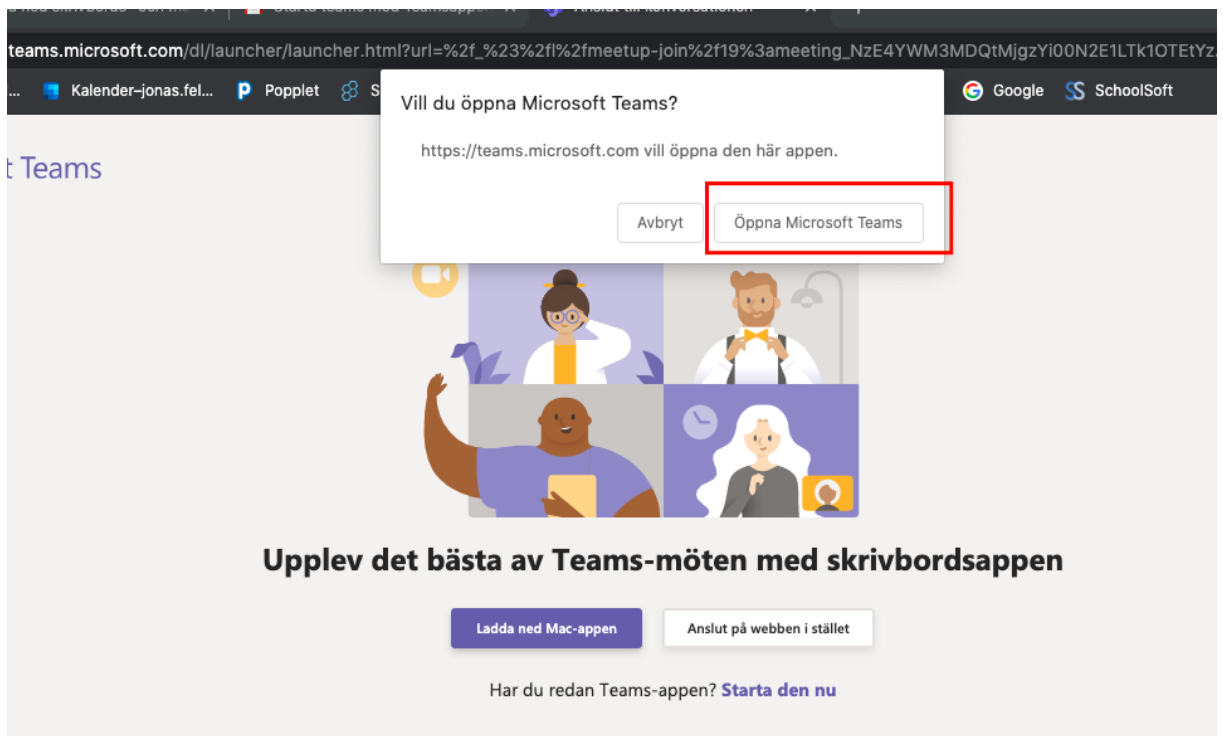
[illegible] Starta teams med Teamsapp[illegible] Anslut till konversationen

teams.microsoft.com/dl/launcher/launcher.html?url=%2f_%23%2fl%2fmeetup-join%2f19%3ameeting_NzE4YWM3MDQtMjgzYi00N2E1LTk1OTEtYz

... Kalender–jonas.fel... Popplet S Google SchoolSoft

Vill du öppna Microsoft Teams?

https://teams.microsoft.com vill öppna den här appen.

Avbryt Öppna Microsoft Teams

t Teams

Upplev det bästa av Teams-möten med skrivbordsappen

Ladda ned Mac-appen Anslut på webben i stället

Har du redan Teams-appen? Starta den nu